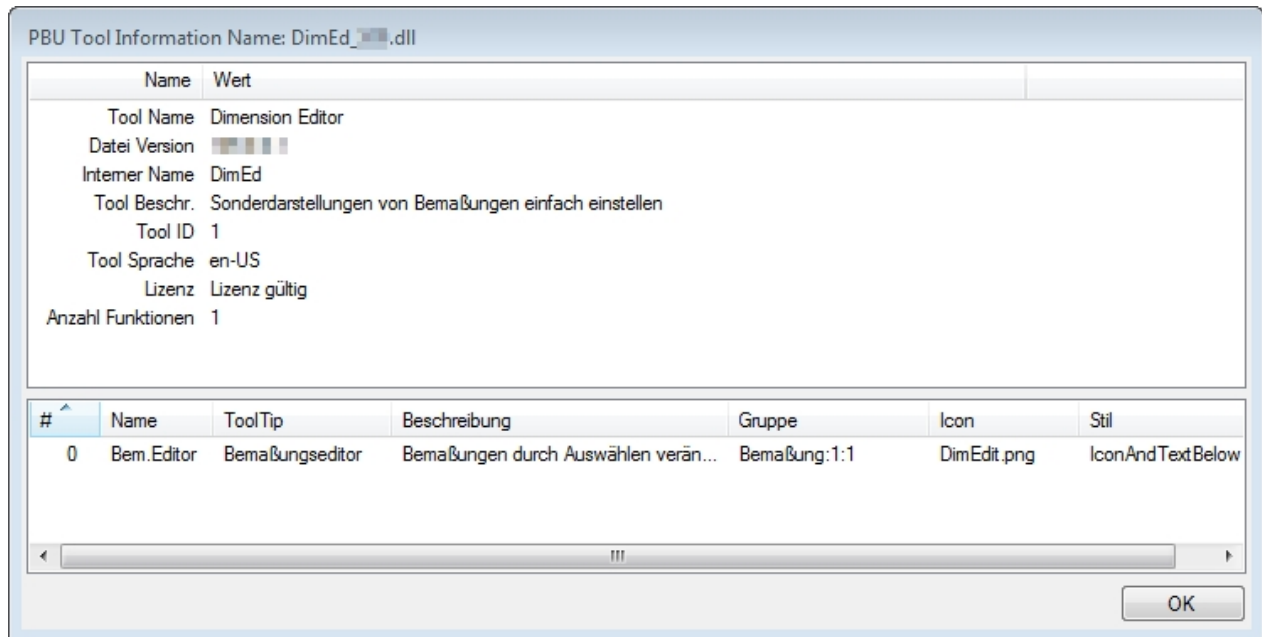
PBU Tool Information Name: DimEd_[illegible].dll

| Name | Wert |
|---|---|
| Tool Name | Dimension Editor |
| Datei Version | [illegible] |
| Interner Name | DimEd |
| Tool Beschr. | Sonderdarstellungen von Bemaßungen einfach einstellen |
| Tool ID | 1 |
| Tool Sprache | en-US |
| Lizenz | Lizenz gültig |
| Anzahl Funktionen | 1 |

| # | Name | ToolTip | Beschreibung | Gruppe | Icon | Stil |
|---|---|---|---|---|---|---|
| 0 | Bem.Editor | Bemaßungseditor | Bemaßungen durch Auswählen verän... | Bemaßung:1:1 | DimEdit.png | IconAndTextBelow |

OK